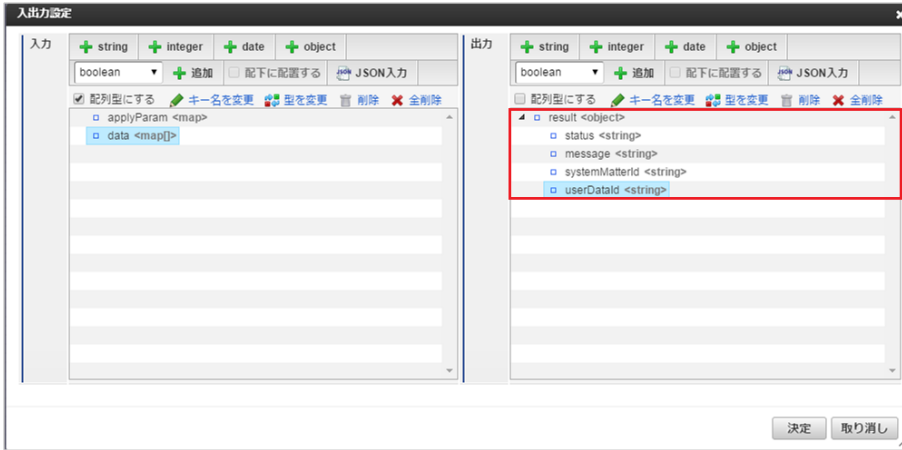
入出力設定

入力

string integer date object

boolean 追加 配下に配置する JSON入力

配列型にする キー名を変更 型を変更 削除 全削除

applyParam <map>
data <map[]>

出力

string integer date object

boolean 追加 配下に配置する JSON入力

配列型にする キー名を変更 型を変更 削除 全削除

result <object>
status <string>
message <string>
systemMatterId <string>
userDataId <string>

決定 取り消し